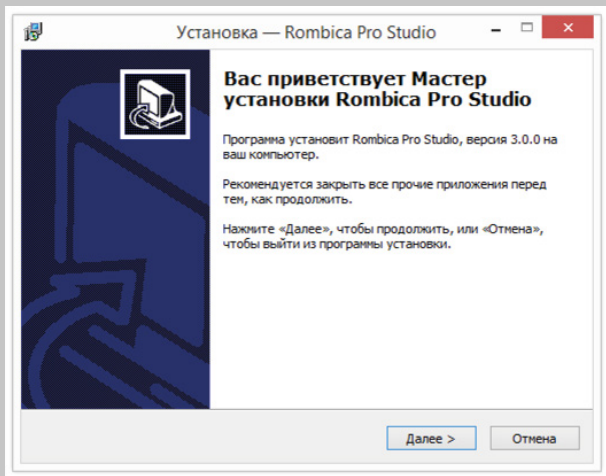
Установка — Rombica Pro Studio

Вас приветствует Мастер установки Rombica Pro Studio

Программа установит Rombica Pro Studio, версия 3.0.0 на ваш компьютер.

Рекомендуется закрыть все прочие приложения перед тем, как продолжить.

Нажмите «Далее», чтобы продолжить, или «Отмена», чтобы выйти из программы установки.

Далее >

Отмена